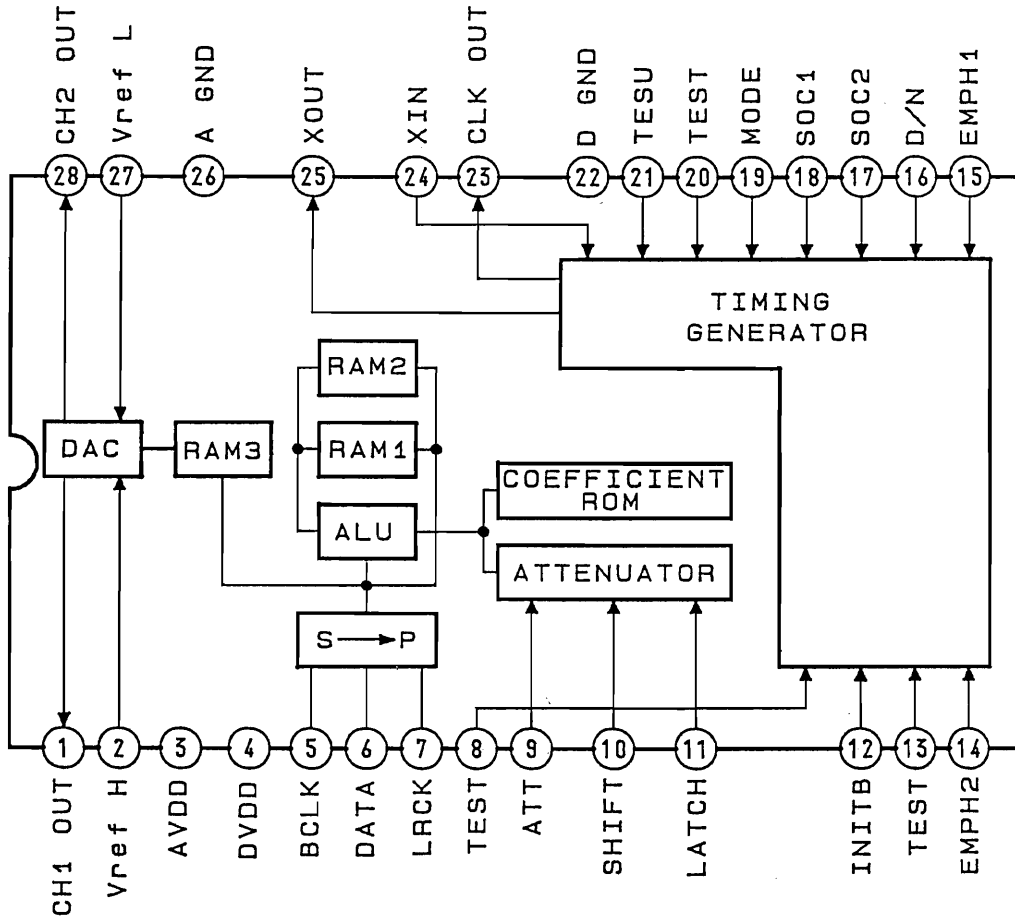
CH2 OUT
Vref L
A GND
XOUT
XIN
CLK OUT
D GND
TESU
TEST
MODE
SOC1
SOC2
D/N
EMPH1

28
27
26
25
24
23
22
21
20
19
18
17
16
15

TIMING GENERATOR

RAM2
RAM1
DAC
RAM3
COEFFICIENT ROM
ALU
ATTENUATOR
S → P

1
2
3
4
5
6
7
8
9
10
11
12
13
14

CH1 OUT
Vref H
AVDD
DVDD
BCLK
DATA
LRCK
TEST
ATT
SHIFT
LATCH
INITB
TEST
EMPH2